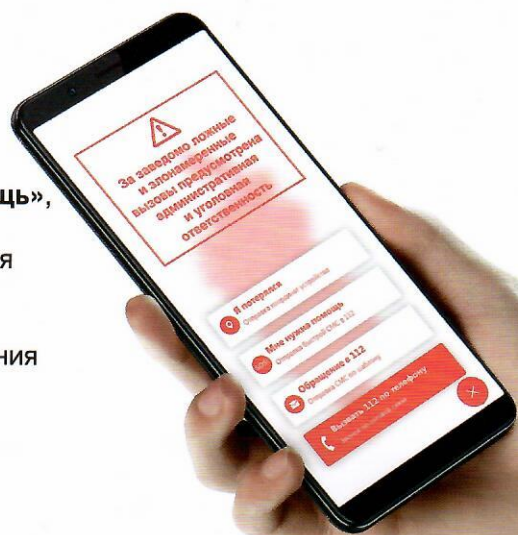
щь»,

я

ния

За заведомо ложные и злонамеренные вызовы предусмотрена административная и уголовная ответственность

Я потерялся
Отправка координат устройства

Мне нужна помощь
Отправка быстрой СМС на 112

Обращение в 112
Отправка СМС по шаблону

Вызвать 112 по телефону
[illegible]